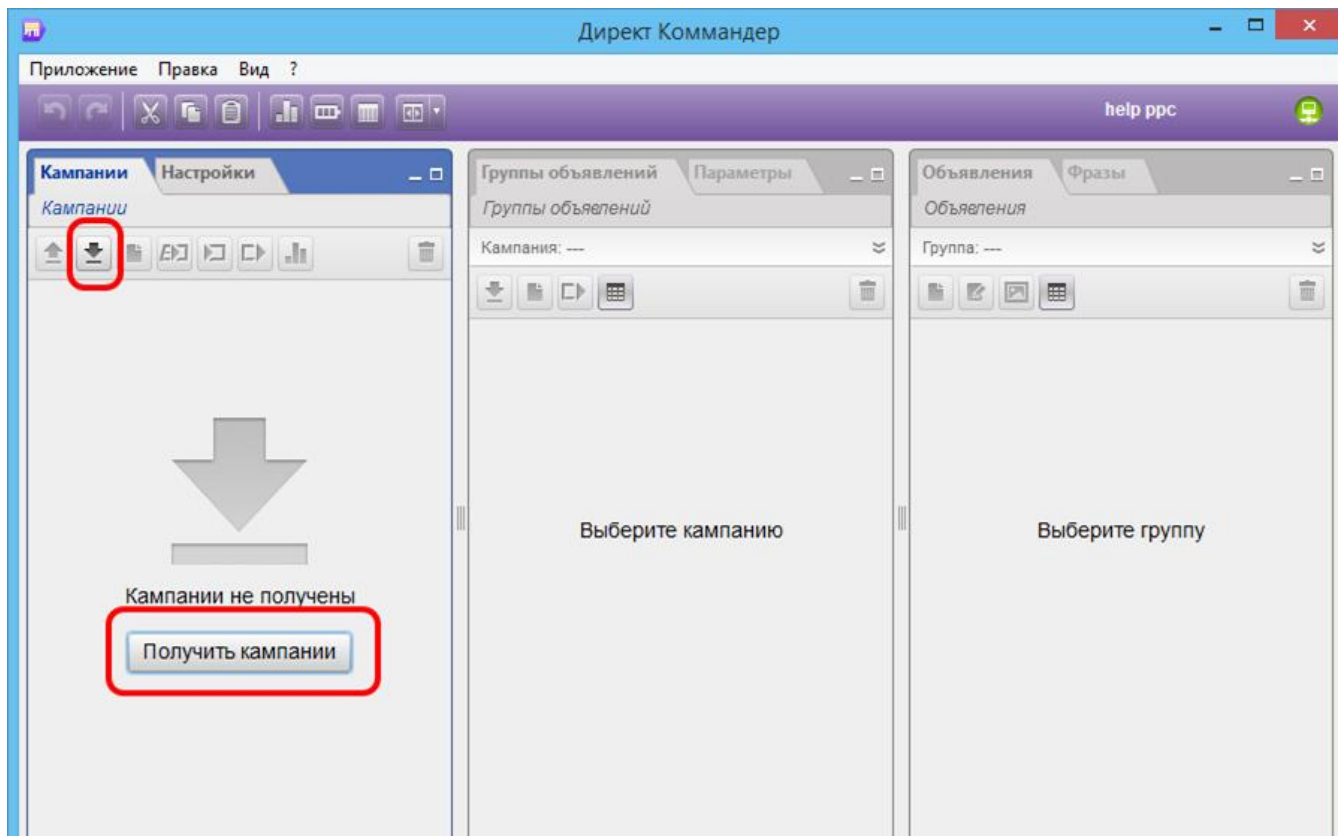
Директ Коммандер

Приложение Правка Вид ?

help ppc

Кампании Настройки

Кампании

Кампании не получены

Получить кампании

Группы объявлений Параметры

Группы объявлений

Кампания: ---

Выберите кампанию

Объявления Фразы

Объявления

Группа: ---

Выберите группу